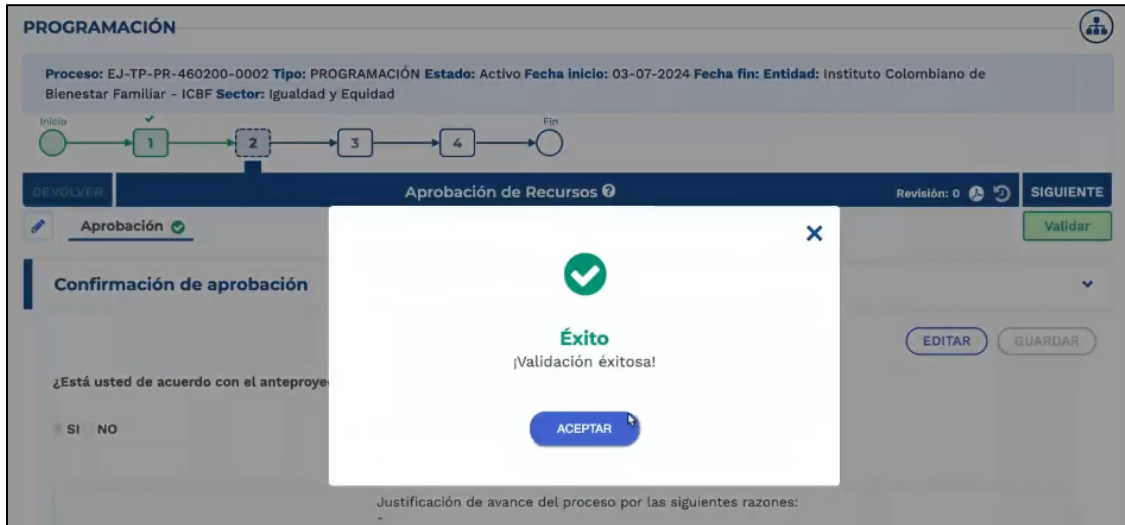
PROGRAMACIÓN

Proceso: EJ-TP-PR-460200-0002 Tipo: PROGRAMACIÓN Estado: Activo Fecha inicio: 03-07-2024 Fecha fin: Entidad: Instituto Colombiano de Bienestar Familiar - ICBF Sector: Igualdad y Equidad

Inicio 1 2 3 4 Fin

DEVOLVER Aprobación de Recursos Revisión: 0 SIGUIENTE

Aprobación Validar

Confirmación de aprobación

EDITAR GUARDAR

¿Está usted de acuerdo con el anteproye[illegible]

SI NO

Éxito
¡Validación éxitosa!

ACEPTAR

Justificación de avance del proceso por las siguientes razones:
-